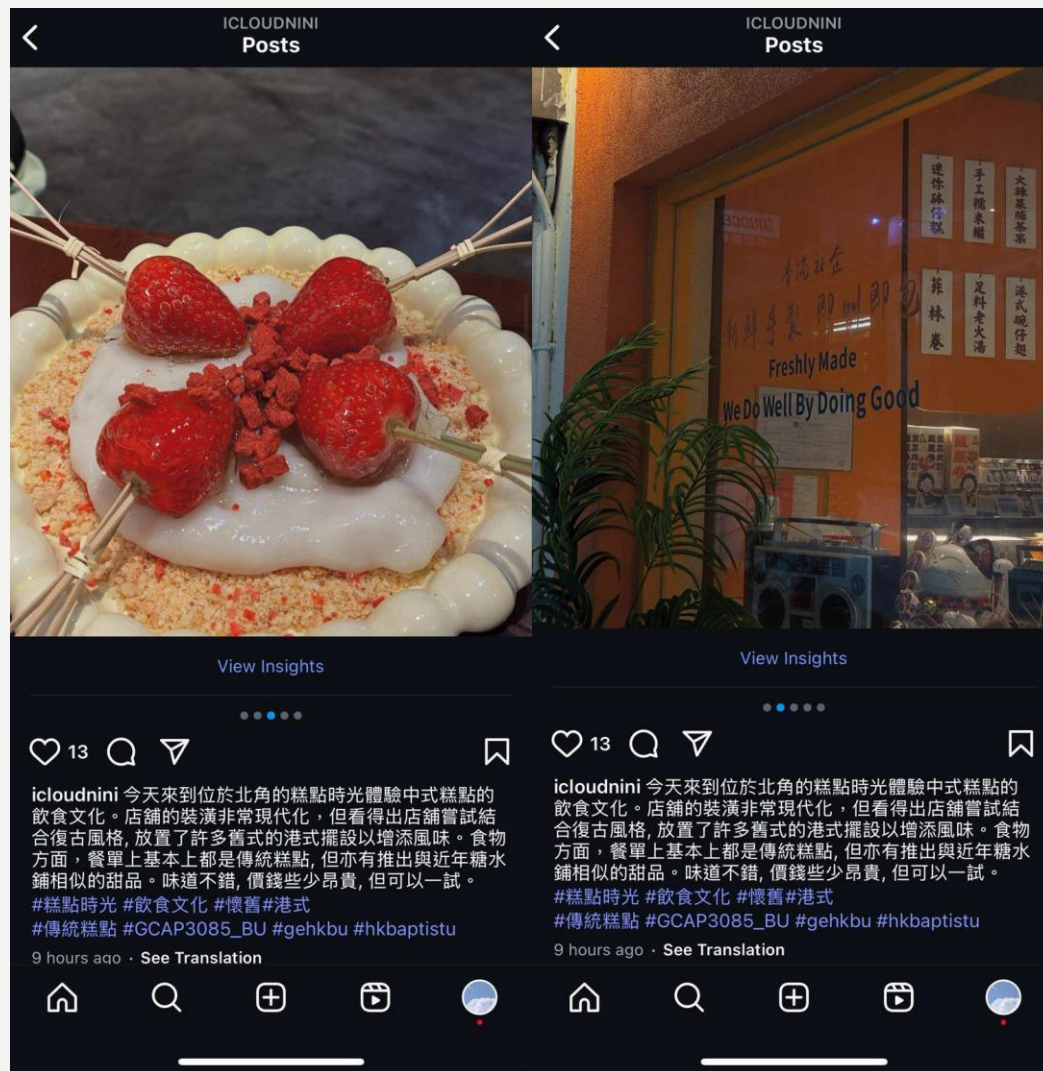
ICLOUDNINI
Posts

View Insights

13

icloudnini 今天來到位於北角的糕點時光體驗中式糕點的飲食文化。店鋪的裝潢非常現代化，但看得出店舖嘗試結合復古風格, 放置了許多舊式的港式擺設以增添風味。食物方面，餐單上基本上都是傳統糕點, 但亦有推出與近年糖水鋪相似的甜品。味道不錯, 價錢些少昂貴, 但可以一試。
#糕點時光 #飲食文化 #懷舊#港式
#傳統糕點 #GCAP3085_BU #gehkbu #hkbaptistu
9 hours ago · See Translation

ICLOUDNINI
Posts

迷你砵仔糕
手工糖果糍
大排檔奶茶
菲林卷
足料老火湯
港式碗仔翅
香港社企
Freshly Made
We Do Well By Doing Good

View Insights

13

icloudnini 今天來到位於北角的糕點時光體驗中式糕點的飲食文化。店鋪的裝潢非常現代化，但看得出店舖嘗試結合復古風格, 放置了許多舊式的港式擺設以增添風味。食物方面，餐單上基本上都是傳統糕點, 但亦有推出與近年糖水鋪相似的甜品。味道不錯, 價錢些少昂貴, 但可以一試。
#糕點時光 #飲食文化 #懷舊#港式
#傳統糕點 #GCAP3085_BU #gehkbu #hkbaptistu
9 hours ago · See Translation